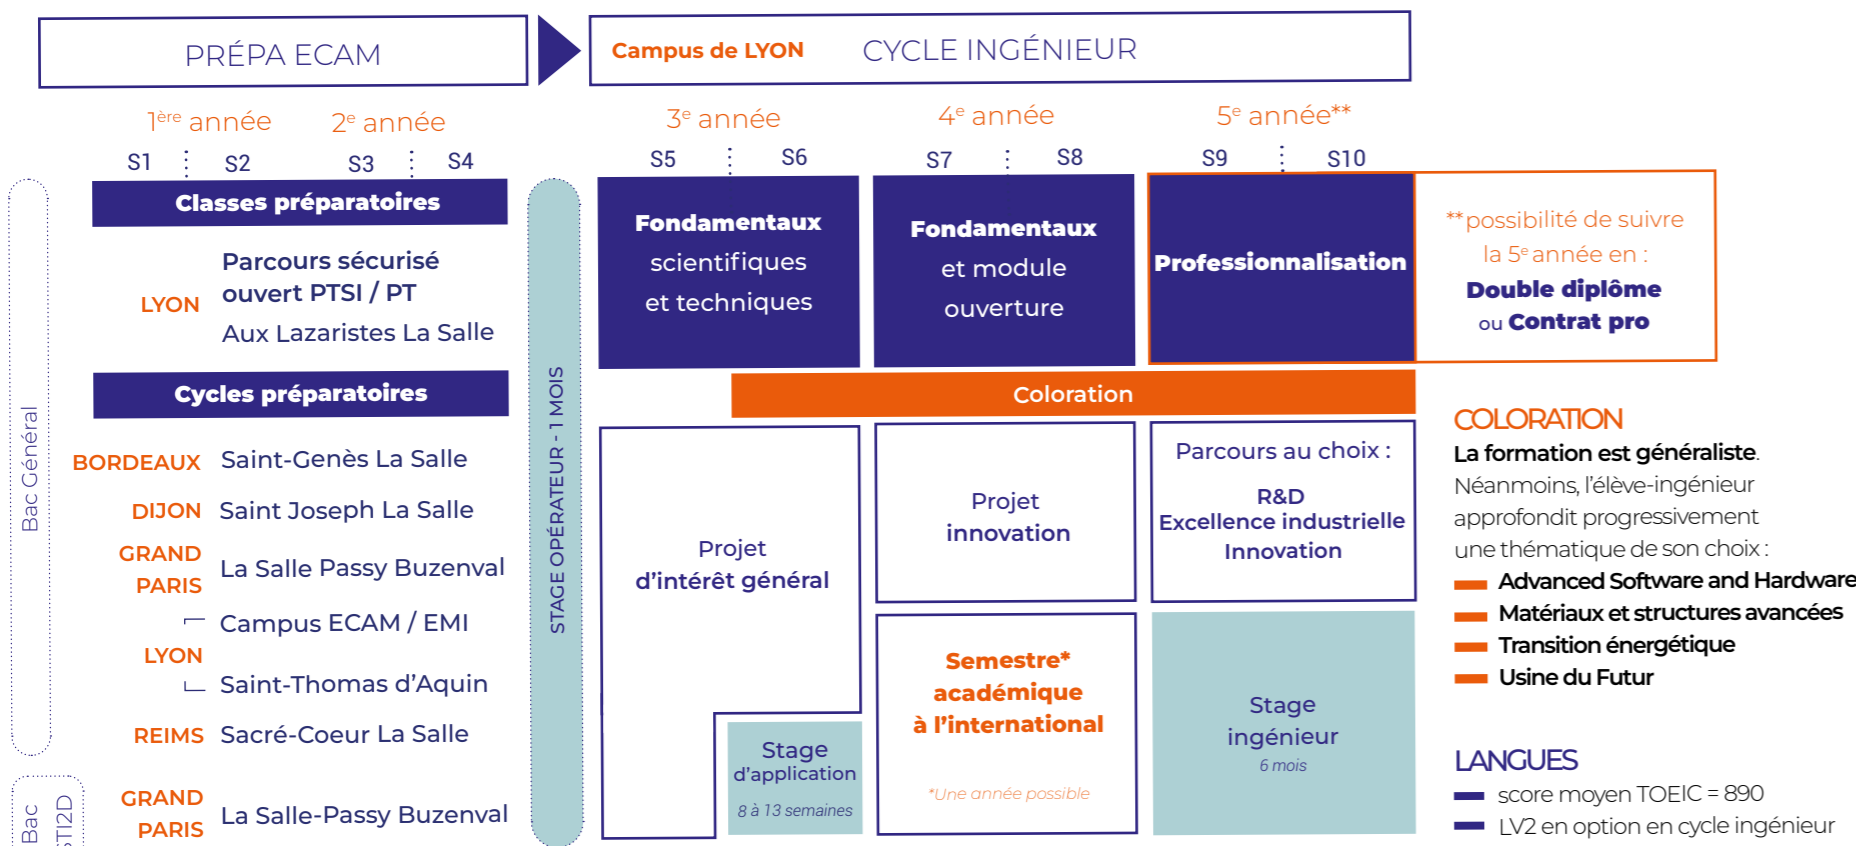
PRÉPA ECAM

Campus de LYON CYCLE INGÉNIEUR

1ère année 2e année

S1 S2 S3 S4

Classes préparatoires

LYON Parcours sécurisé ouvert PTSI / PT Aux Lazaristes La Salle

Cycles préparatoires

BORDEAUX Saint-Genès La Salle

DIJON Saint Joseph La Salle

GRAND PARIS La Salle Passy Buzenval

LYON Campus ECAM / EMI

Saint-Thomas d'Aquin

REIMS Sacré-Coeur La Salle

GRAND PARIS La Salle-Passy Buzenval

Bac Général

Bac STI2D

STAGE OPÉRATEUR - 1 MOIS

3e année 4e année 5e année**

S5 S6 S7 S8 S9 S10

Fondamentaux scientifiques et techniques

Fondamentaux et module ouverture

Professionnalisation

**possibilité de suivre la 5e année en : Double diplôme ou Contrat pro

Coloration

Projet d'intérêt général

Stage d'application 8 à 13 semaines

Projet innovation

Semestre* académique à l'international

*Une année possible

Parcours au choix : R&D Excellence industrielle Innovation

Stage ingénieur 6 mois

COLORATION

La formation est généraliste. Néanmoins, l'élève-ingénieur approfondit progressivement une thématique de son choix :

Advanced Software and Hardware

Matériaux et structures avancées

Transition énergétique

Usine du Futur

LANGUES

score moyen TOEIC = 890

LV2 en option en cycle ingénieur